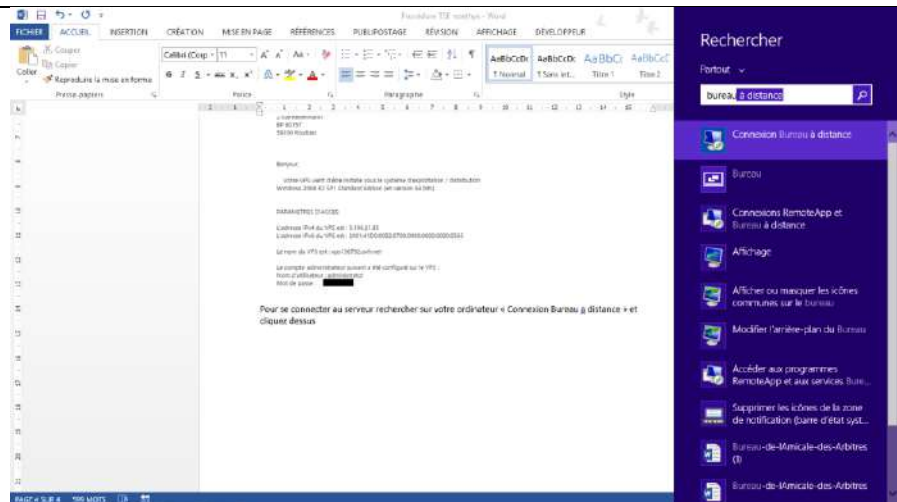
FICHIER ACCUEIL INSERTION CRÉATION MISE EN PAGE RÉFÉRENCES PUBLIPOSTAGE RÉVISION AFFICHAGE DÉVELOPPEUR

Procédure TSE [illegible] - Word

Couper
Copier
Coller
Reproduire la mise en forme
Presse-papiers

Calibri (Corp | 11

Police

Paragraphe

AaBbCcDc AaBbCcDc AaBbCc AaBbCcC
¶ Normal ¶ Sans int... Titre 1 Titre 2

Style

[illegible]
BP 50797
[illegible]

Bonjour,

Votre VPS vient d'être installé sous le système d'exploitation / distribution Windows 2008 R2 SP1 Standard Edition (en version 64 bits).

PARAMETRES D'ACCES:

L'adresse IPv4 du VPS est : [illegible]
L'adresse IPv6 du VPS est : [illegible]

Le nom du VPS est : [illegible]

Le compte administrateur suivant a été configuré sur le VPS :
Nom d'utilisateur : administrator
Mot de passe :

Pour se connecter au serveur rechercher sur votre ordinateur « Connexion Bureau à distance » et cliquez dessus

PAGE 4 SUR 4 590 MOTS

Rechercher

Partout

bureau à distance

Connexion Bureau à distance

Bureau

Connexions RemoteApp et Bureau à distance

Affichage

Afficher ou masquer les icônes communes sur le bureau

Modifier l'arrière-plan du Bureau

Accéder aux programmes RemoteApp et aux services Bure...

Supprimer les icônes de la zone de notification (barre d'état syst...

Bureau-de-lAmicale-des-Arbitres (1)

Bureau-de-lAmicale-des-Arbitres